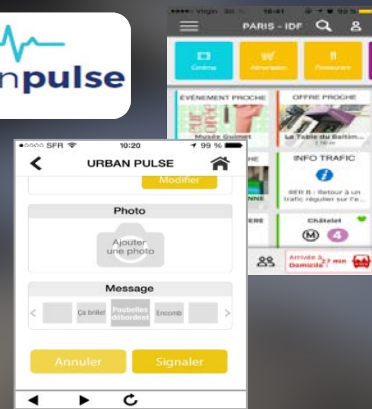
npulse

Virgin 3G 16:41 93 %
PARIS - IDF
Cinéma
Animation
Pressions
ÉVÉNEMENT PROCHE
OFFRE PROCHE
Musée Guimet
La Table du Bahim...
INFO TRAFIC
RER B : Retour à un trafic régulier sur l'e...
Châtelet
4
Arrivée à Domicile ? 27 min

SFR 10:20 99 %
URBAN PULSE
Modifier
Photo
Ajouter une photo
Message
Ça brûle!
Poubelles débordent
Encomb
Annuler
Signaler